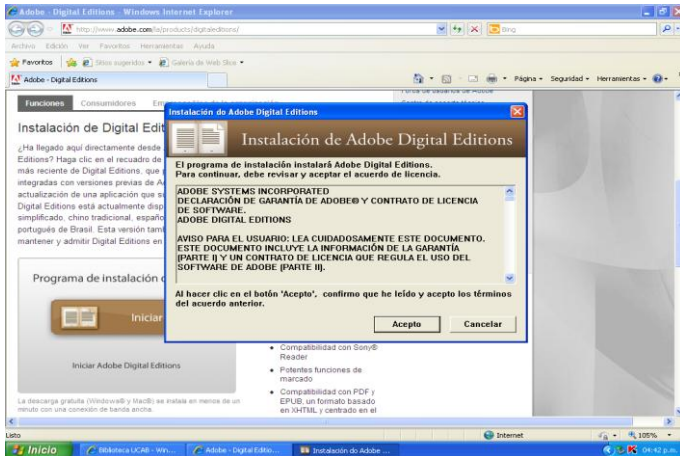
Adobe - Digital Editions - Windows Internet Explorer

http://www.adobe.com/la/products/digitaleditions/

Bing

Archivo Edición Ver Favoritos Herramientas Ayuda

Favoritos Sitios sugeridos Galería de Web Slice

Adobe - Digital Editions

Página Seguridad Herramientas

Funciones Consumidores Em

Instalación de Digital Edit

¿Ha llegado aquí directamente desde Editions? Haga clic en el recuadro de más reciente de Digital Editions, que integradas con versiones previas de A actualización de una aplicación que s Digital Editions está actualmente disp simplificado, chino tradicional, españo portugués de Brasil. Esta versión tam mantener y admitir Digital Editions en

Programa de instalación d

Iniciar

Iniciar Adobe Digital Editions

La descarga gratuita (Windows® y Mac®) se instala en menos de un minuto con una conexión de banda ancha.

Compatibilidad con Sony® Reader

Potentes funciones de marcado

Compatibilidad con PDF y EPUB, un formato basado en XHTML y centrado en el

Instalación do Adobe Digital Editions

Instalación de Adobe Digital Editions

El programa de instalación instalará Adobe Digital Editions.
Para continuar, debe revisar y aceptar el acuerdo de licencia.

ADOBE SYSTEMS INCORPORATED
DECLARACIÓN DE GARANTÍA DE ADOBE® Y CONTRATO DE LICENCIA DE SOFTWARE.
ADOBE DIGITAL EDITIONS

AVISO PARA EL USUARIO: LEA CUIDADOSAMENTE ESTE DOCUMENTO. ESTE DOCUMENTO INCLUYE LA INFORMACIÓN DE LA GARANTÍA [PARTE I] Y UN CONTRATO DE LICENCIA QUE REGULA EL USO DEL SOFTWARE DE ADOBE [PARTE II].

Al hacer clic en el botón 'Acepto', confirmo que he leído y acepto los términos del acuerdo anterior.

Acepto Cancelar

Listo Internet 105%

Inicio Biblioteca UCAB - Win... Adobe - Digital Editio... Instalación do Adobe ... 04:42 p.m.